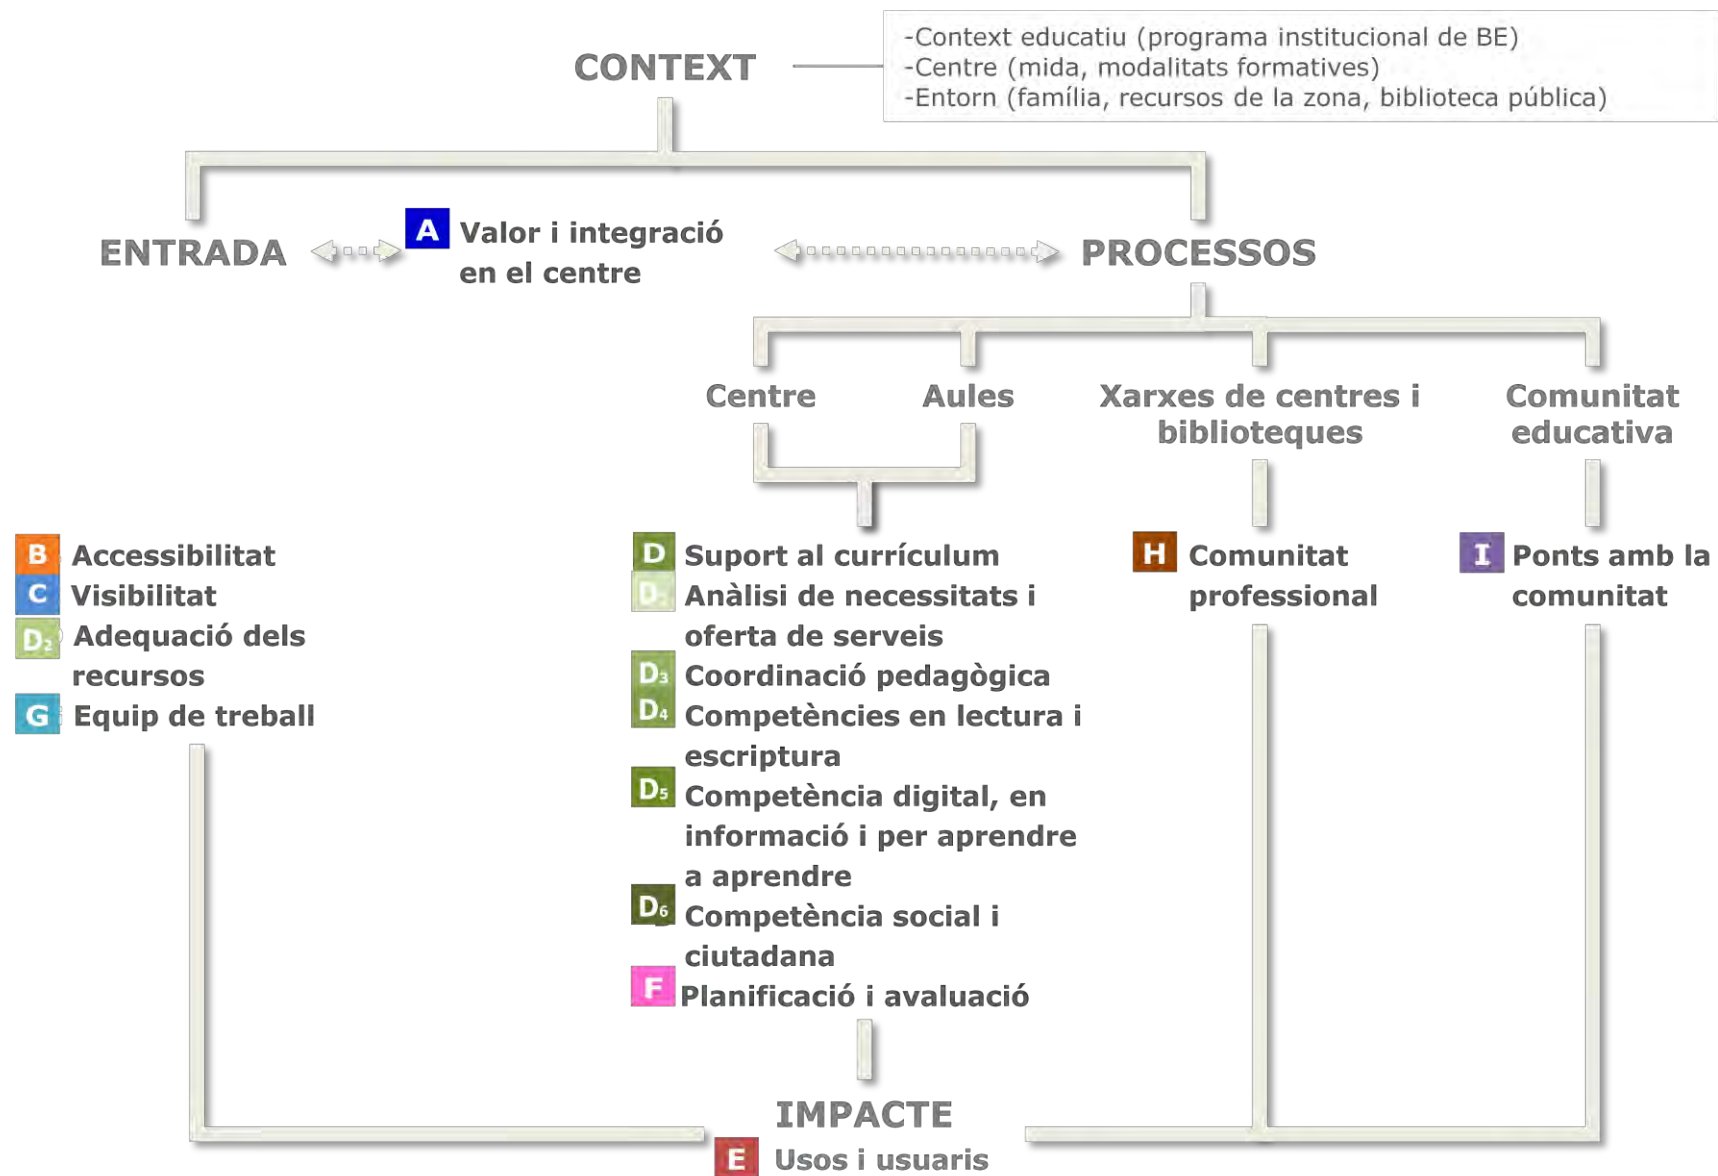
CONTEXT

-Context educatiu (programa institucional de BE)
-Centre (mida, modalitats formatives)
-Entorn (família, recursos de la zona, biblioteca pública)

ENTRADA

A Valor i integració en el centre

PROCESSOS

Centre

Aules

Xarxes de centres i biblioteques

Comunitat educativa

B Accessibilitat
C Visibilitat
$D_2$ Adequació dels recursos
G Equip de treball

D Suport al currículum
$D_1$ Anàlisi de necessitats i oferta de serveis
$D_3$ Coordinació pedagògica
$D_4$ Competències en lectura i escriptura
$D_5$ Competència digital, en informació i per aprendre a aprendre
$D_6$ Competència social i ciutadana
F Planificació i avaluació

H Comunitat professional

I Ponts amb la comunitat

IMPACTE
E Usos i usuaris